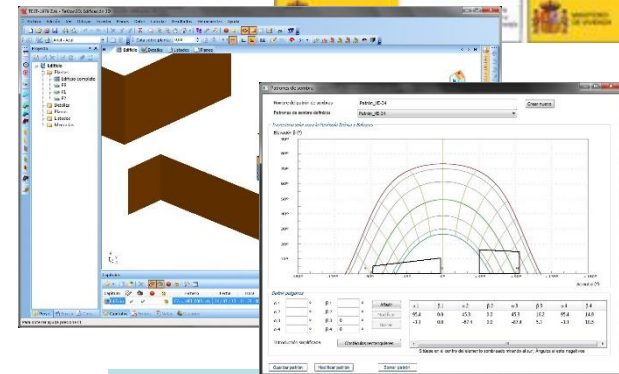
Patrones de sombra

Nombre del patrón de sombras: Patrón_HE-24

Patrones de sombra definidos: Patrón_HE-24

Elevación β (°)

Definir polígonos

Añadir

Guardar patrón

Verificar patrón

Borrar patrón

Edificio

Plantas

Detalles

Planos

Materiales